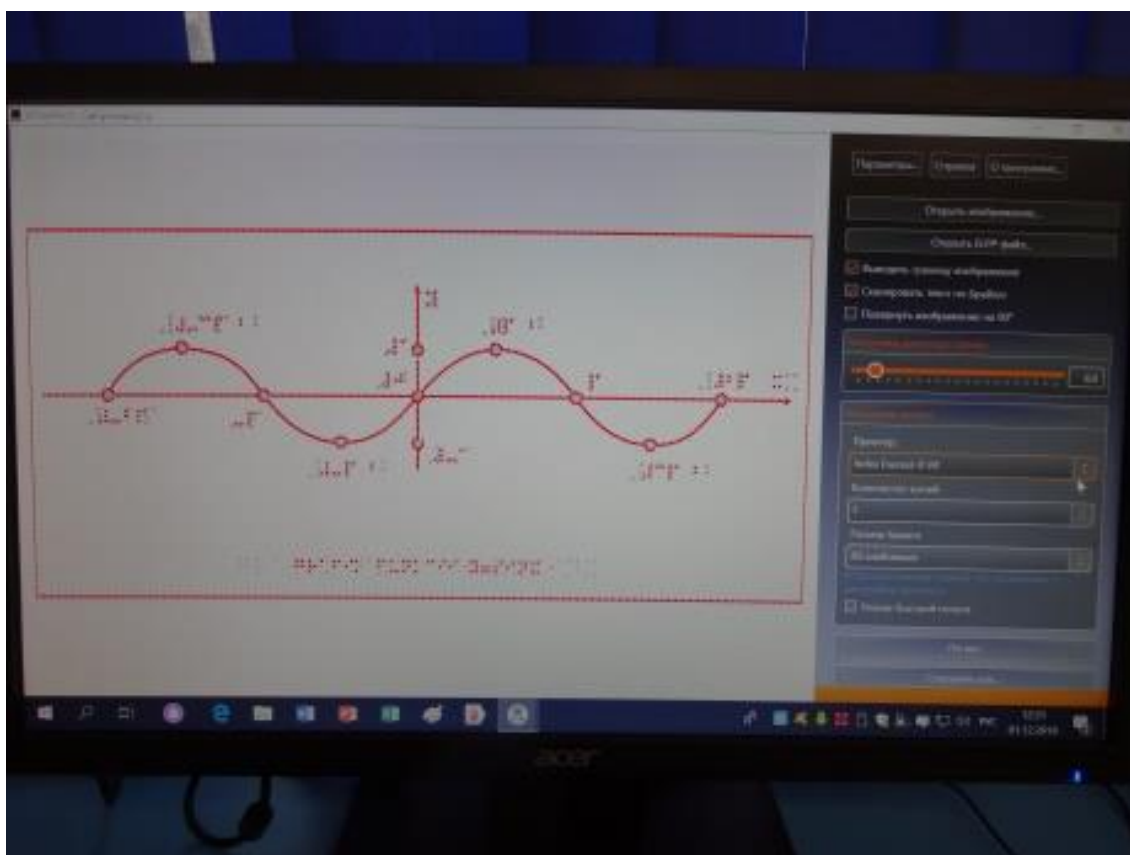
Параметры... Справка О программе...

Открыть изображение...

Открыть БРФ файл...

Выводить границу изображения

Сканировать текст по Брайлю

Повернуть изображение на 90°

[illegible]

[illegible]

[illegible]

Принтер:

Index Everest-D V4

Количество копий:

1

Режим печати:

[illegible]

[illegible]

Режим быстрой печати

Печать

Сохранить как...

acer